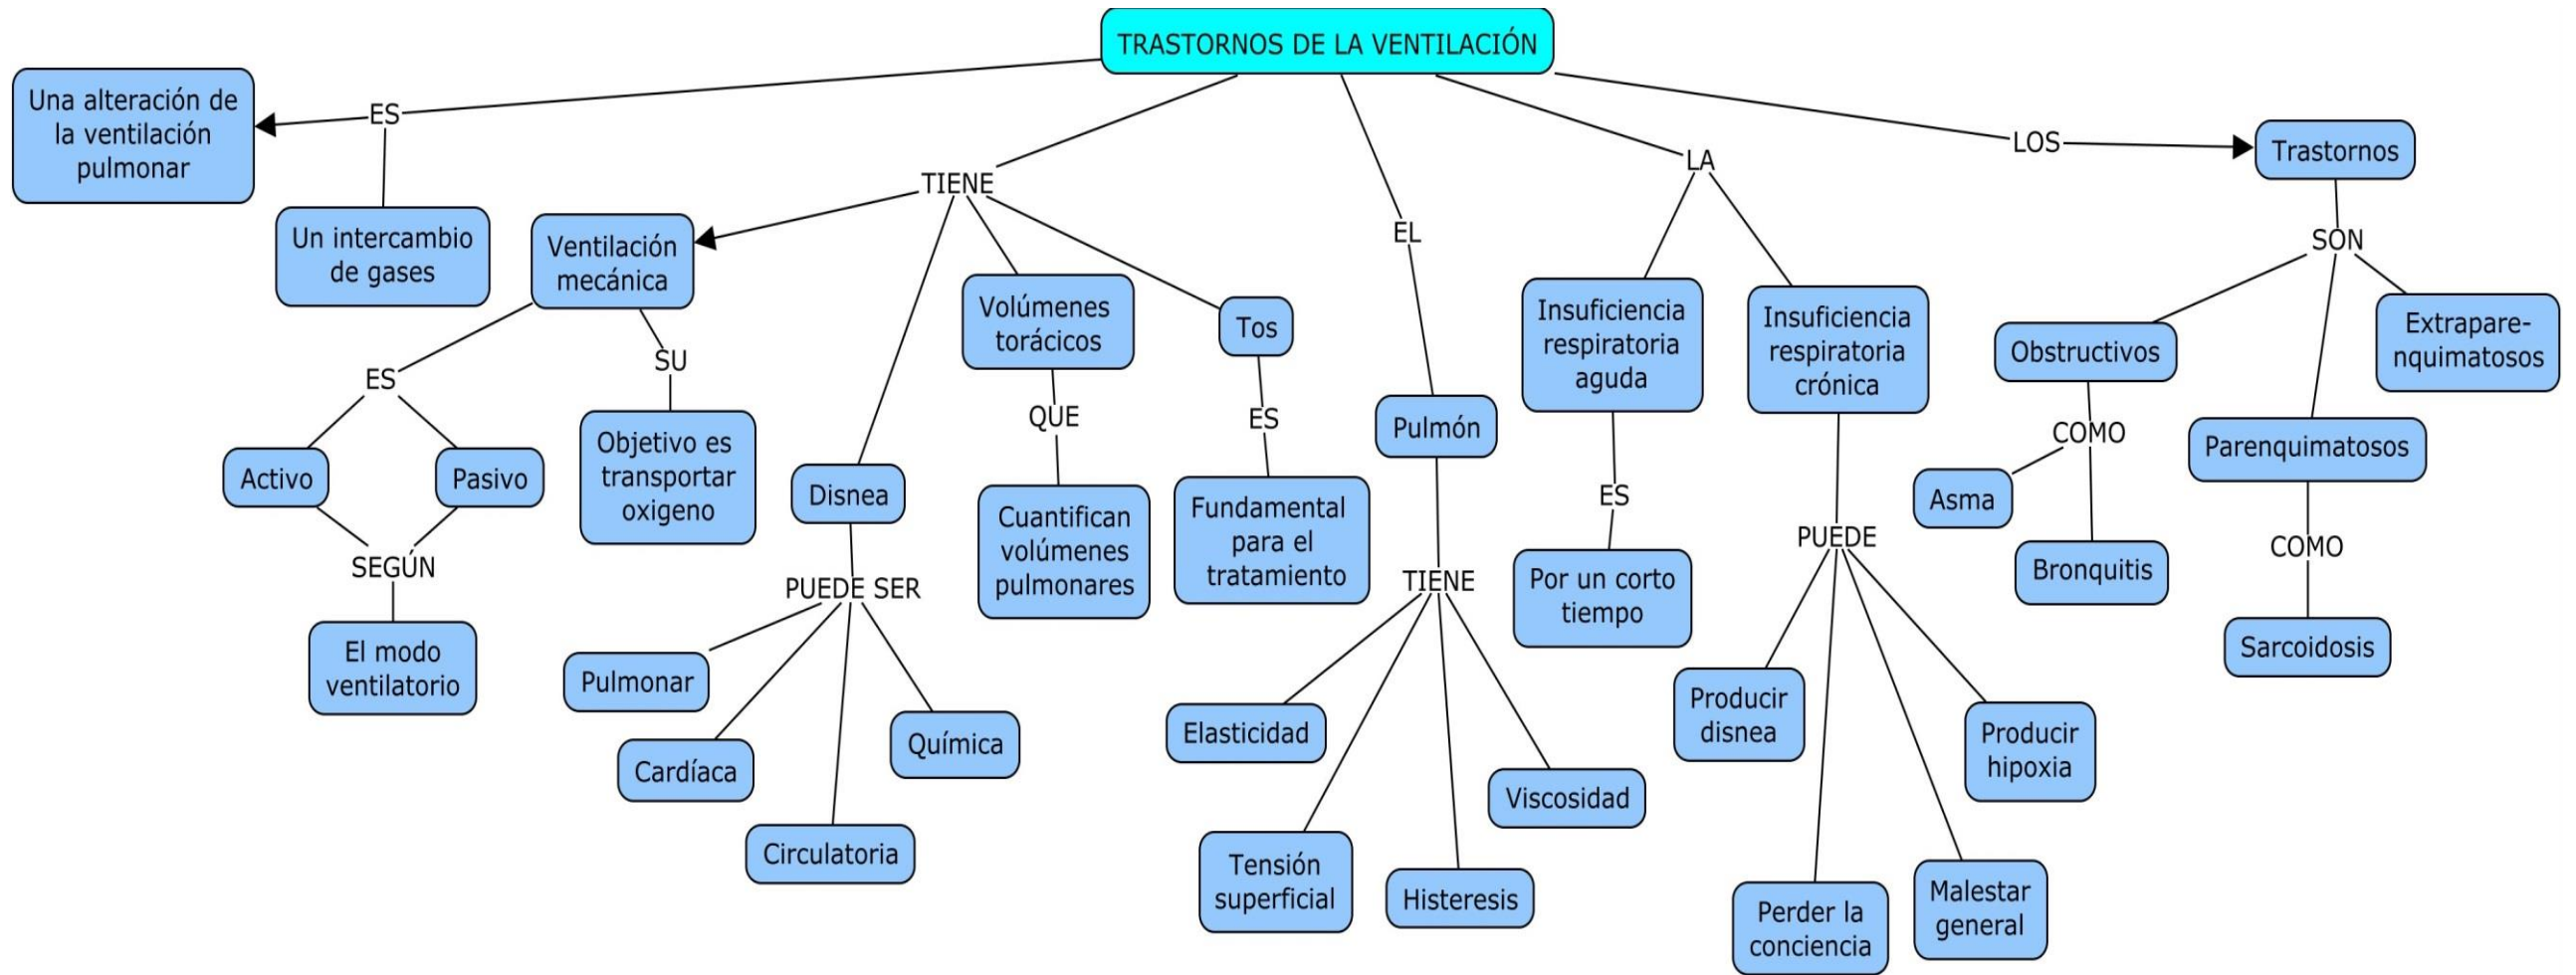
TRASTORNOS DE LA VENTILACIÓN

ES

Una alteración de la ventilación pulmonar

Un intercambio de gases

TIENE

Ventilación mecánica

ES

Activo

Pasivo

SEGÚN

El modo ventilatorio

SU

Objetivo es transportar oxigeno

Disnea

PUEDE SER

Pulmonar

Cardíaca

Circulatoria

Química

Volúmenes torácicos

QUE

Cuantifican volúmenes pulmonares

Tos

ES

Fundamental para el tratamiento

EL

Pulmón

TIENE

Elasticidad

Tensión superficial

Histeresis

Viscosidad

LA

Insuficiencia respiratoria aguda

ES

Por un corto tiempo

Insuficiencia respiratoria crónica

PUEDE

Producir disnea

Perder la conciencia

Malestar general

Producir hipoxia

LOS

Trastornos

SON

Obstructivos

COMO

Asma

Bronquitis

Parenquimatosos

COMO

Sarcoidosis

Extraparenquimatosos